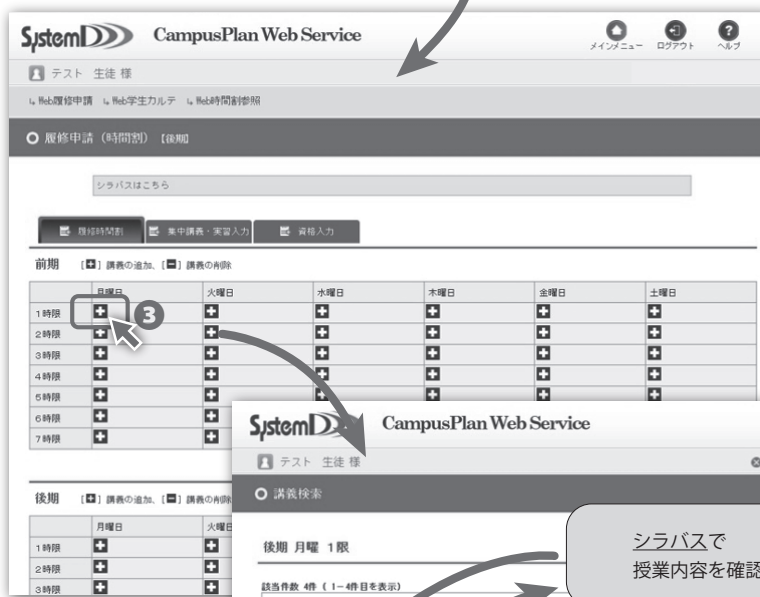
SystemD CampusPlan Web Service

メインメニュー ログアウト ヘルプ

テスト 生徒 様

Web履修申請 Web学生カルテ Web時間割参照

履修申請（時間割）【後期】

シラバスはこちら

履修時間割 集中講義・実習入力 資格入力

前期 [+] 講義の追加、[−] 講義の削除

| | 月曜日 | 火曜日 | 水曜日 | 木曜日 | 金曜日 | 土曜日 |
|---|---|---|---|---|---|---|
| 1時限 | + | + | + | + | + | + |
| 2時限 | + | + | + | + | + | + |
| 3時限 | + | + | + | + | + | + |
| 4時限 | + | + | + | + | + | + |
| 5時限 | + | + | + | + | + | + |
| 6時限 | + | + | | | | |
| 7時限 | + | + | | | | |

3

後期 [+] 講義の追加、[−] 講義の削除

| | 月曜日 | 火曜日 |
|---|---|---|
| 1時限 | + | + |
| 2時限 | + | + |
| 3時限 | + | + |

SystemD CampusPlan Web Service

テスト 生徒 様

講義検索

後期 月曜 1限

該当件数 4件（1－4件目を表示）

シラバスで
授業内容を確認